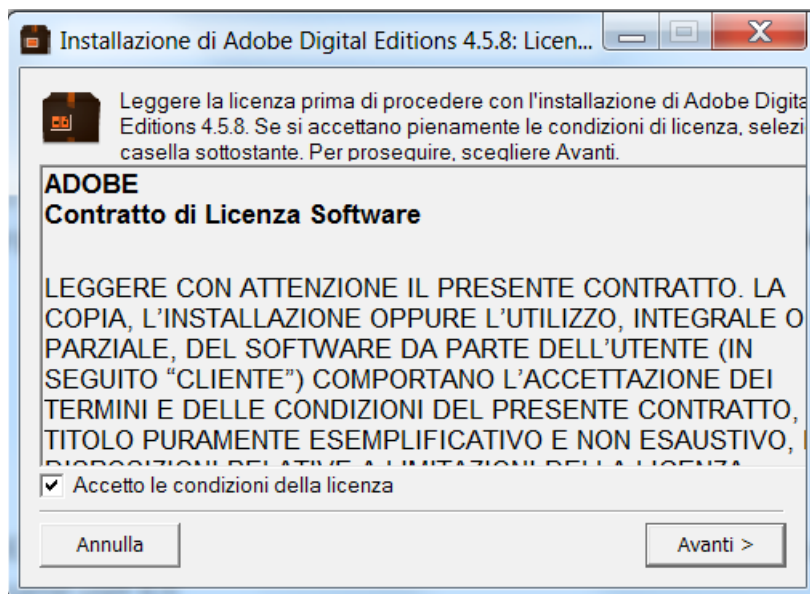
Installazione di Adobe Digital Editions 4.5.8: Licen...

Leggere la licenza prima di procedere con l'installazione di Adobe Digita Editions 4.5.8. Se si accettano pienamente le condizioni di licenza, selezi casella sottostante. Per proseguire, scegliere Avanti.

ADOBE
Contratto di Licenza Software

LEGGERE CON ATTENZIONE IL PRESENTE CONTRATTO. LA COPIA, L'INSTALLAZIONE OPPURE L'UTILIZZO, INTEGRALE O PARZIALE, DEL SOFTWARE DA PARTE DELL'UTENTE (IN SEGUITO “CLIENTE”) COMPORTANO L'ACCETTAZIONE DEI TERMINI E DELLE CONDIZIONI DEL PRESENTE CONTRATTO, TITOLO PURAMENTE ESEMPLIFICATIVO E NON ESAUSTIVO, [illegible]

Accetto le condizioni della licenza

Annulla

Avanti >